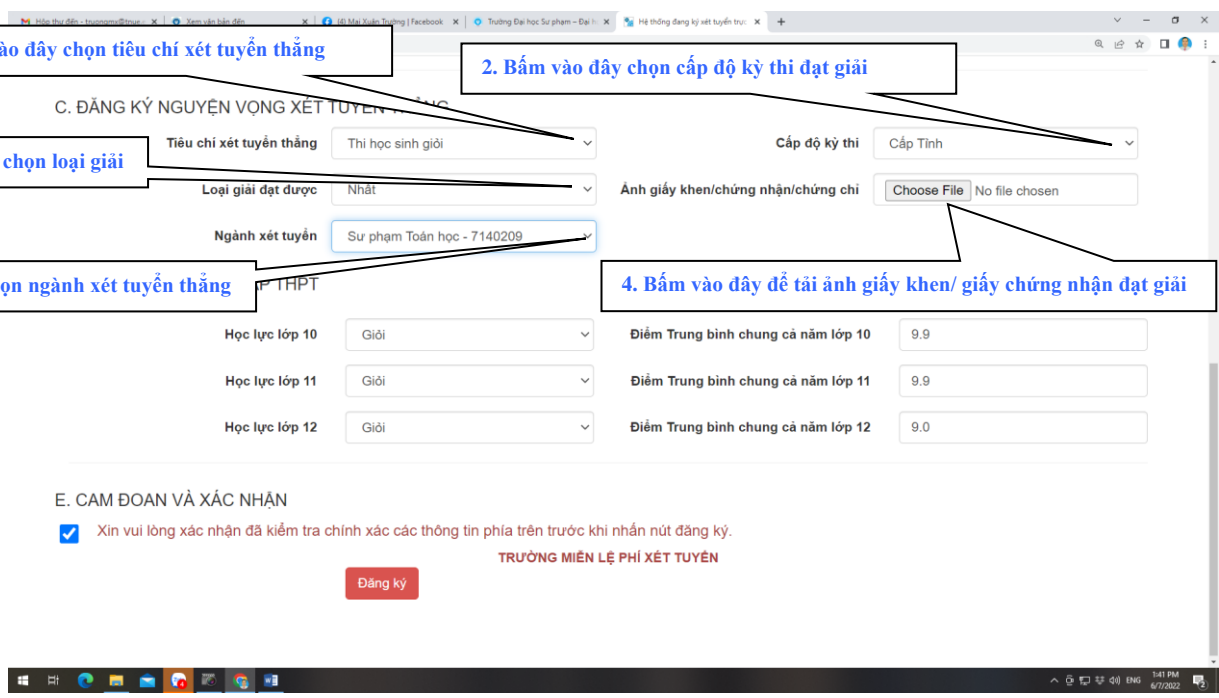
Hộp thư đến - truongmx@tnue... × Xem văn bản đến × (4) Mai Xuân Trường | Facebook × Trường Đại học Sư phạm – Đại h × Hệ thống đăng ký xét tuyển trực × +

ào đây chọn tiêu chí xét tuyển thẳng

2. Bấm vào đây chọn cấp độ kỳ thi đạt giải

C. ĐĂNG KÝ NGUYỆN VỌNG XÉT TUYỂN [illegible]

Tiêu chí xét tuyển thẳng | Thi học sinh giỏi

Cấp độ kỳ thi | Cấp Tỉnh

chọn loại giải

Loại giải đạt được | Nhất

Ảnh giấy khen/chứng nhận/chứng chỉ | Choose File | No file chosen

Ngành xét tuyển | Sư phạm Toán học - 7140209

ọn ngành xét tuyển thẳng

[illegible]P THPT

4. Bấm vào đây để tải ảnh giấy khen/ giấy chứng nhận đạt giải

| Học lực lớp 10 | Giỏi | Điểm Trung bình chung cả năm lớp 10 | 9.9 |
|---|---|---|---|
| Học lực lớp 11 | Giỏi | Điểm Trung bình chung cả năm lớp 11 | 9.9 |
| Học lực lớp 12 | Giỏi | Điểm Trung bình chung cả năm lớp 12 | 9.0 |

E. CAM ĐOAN VÀ XÁC NHẬN

Xin vui lòng xác nhận đã kiểm tra chính xác các thông tin phía trên trước khi nhấn nút đăng ký.

TRƯỜNG MIỄN LỆ PHÍ XÉT TUYỂN

Đăng ký

ENG 3:41 PM 6/7/2022